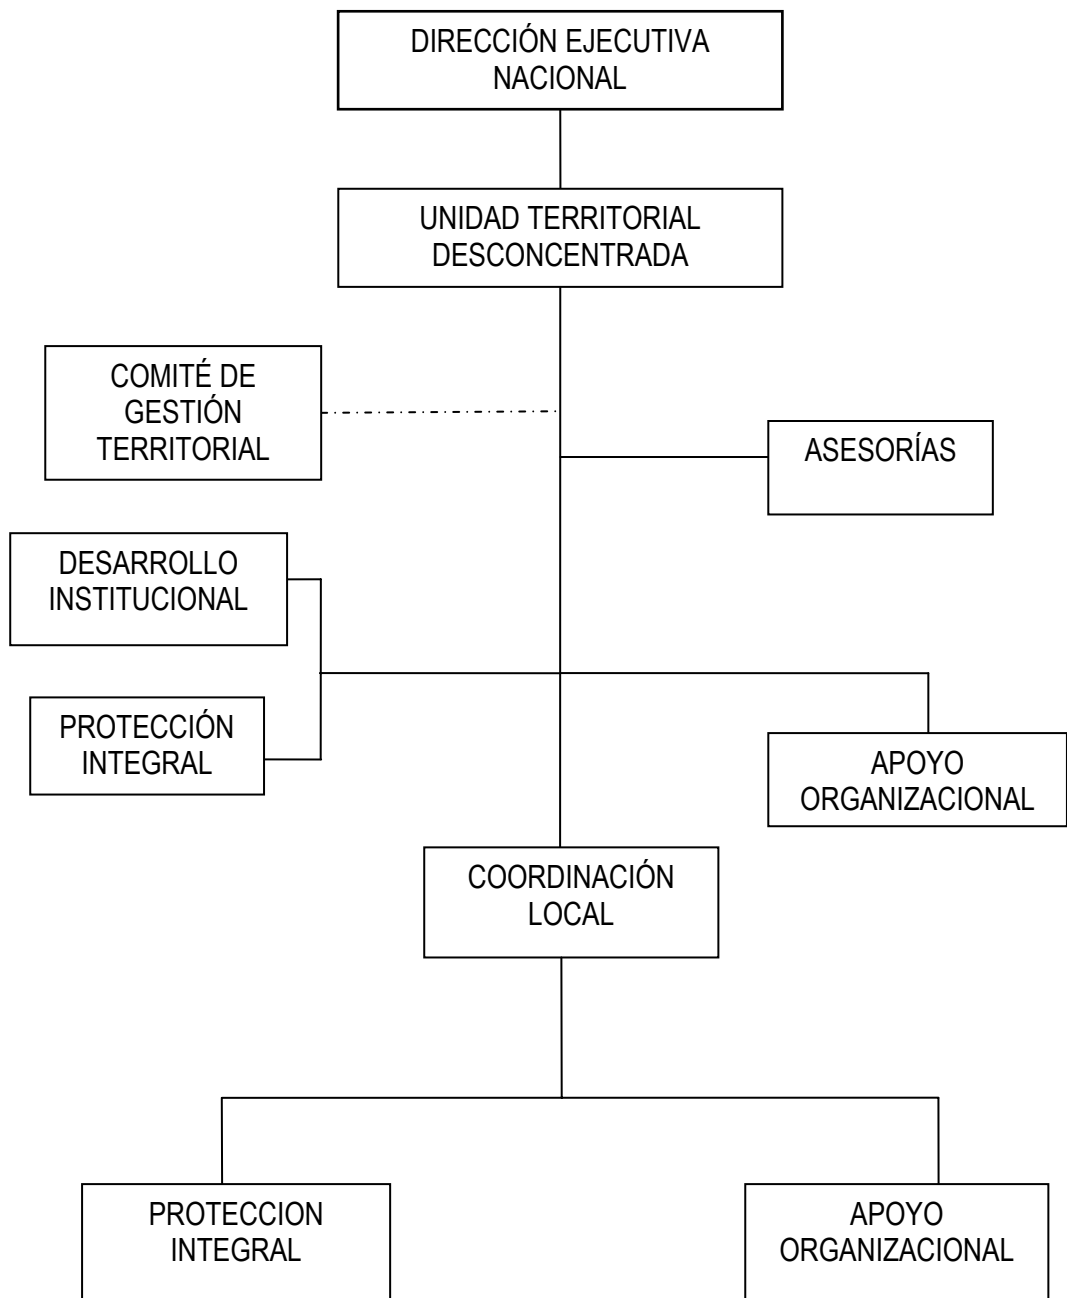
DIRECCIÓN EJECUTIVA NACIONAL

UNIDAD TERRITORIAL DESCONCENTRADA

COMITÉ DE GESTIÓN TERRITORIAL

ASESORÍAS

DESARROLLO INSTITUCIONAL

PROTECCIÓN INTEGRAL

APOYO ORGANIZACIONAL

COORDINACIÓN LOCAL

PROTECCION INTEGRAL

APOYO ORGANIZACIONAL